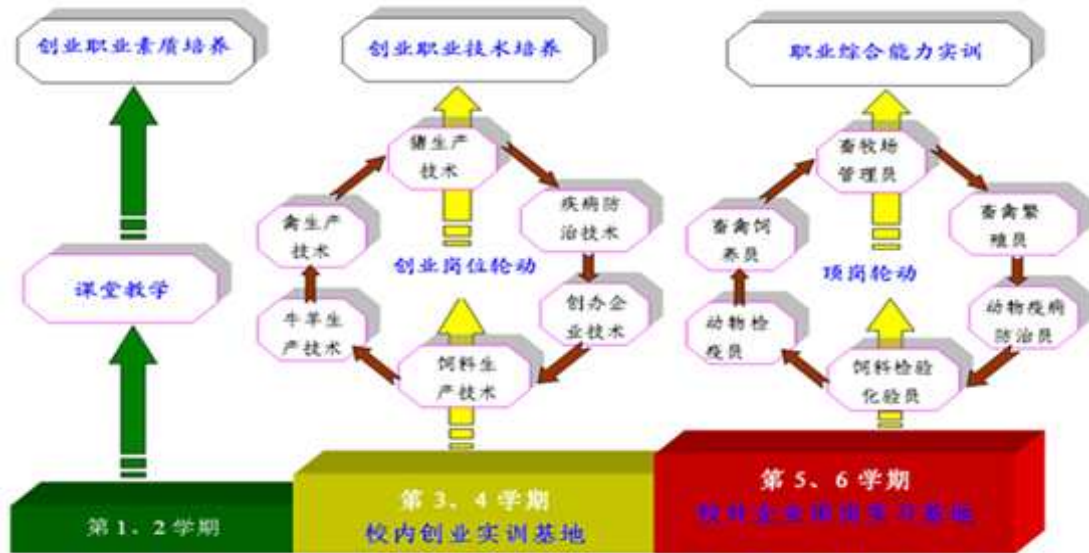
创业职业素质培养

创业职业技术培养

职业综合能力实训

猪生产技术

禽生产技术

疾病防治技术

创业岗位轮动

创办企业技术

牛羊生产技术

饲料生产技术

畜牧场管理员

畜禽饲养员

畜禽繁殖员

顶岗轮动

动物检疫员

动物疫病防治员

饲料检验化验员

课堂教学

第 1、2 学期

第 3、4 学期
校内创业实训基地

第 5、6 学期
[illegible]